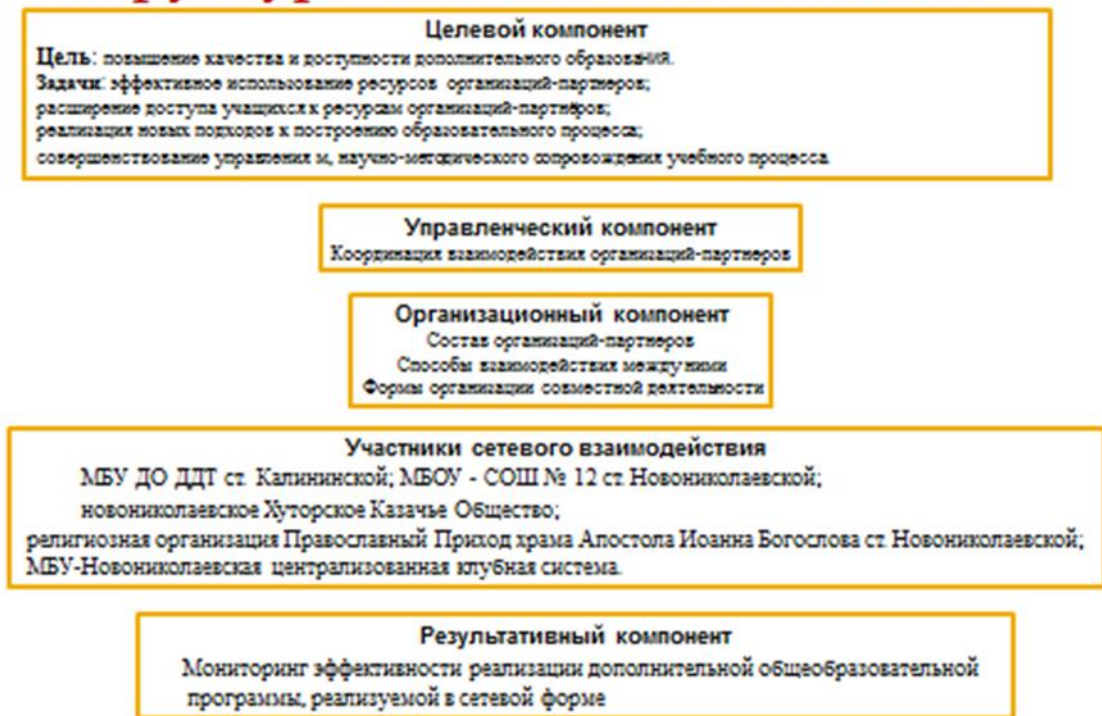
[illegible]

Целевой компонент
Цель: повышение качества и доступности дополнительного образования.
Задачи: эффективное использование ресурсов организаций-партнеров;
расширение доступа учащихся к ресурсам организаций-партнеров;
реализация новых подходов к построению образовательного процесса;
совершенствование управления и, научно-методического сопровождения учебного процесса.

Управленческий компонент
Координация взаимодействия организаций-партнеров

Организационный компонент
Состав организаций-партнеров
Способы взаимодействия между ними
Формы организации совместной деятельности

Участники сетевого взаимодействия
МБУ ДО ДДТ ст. Калининской; МБОУ - СОШ № 12 ст. Новониколаевской;
новониколаевское Хуторское Казачье Общество;
религиозная организация Православный Приход храма Апостола Иоанна Богослова ст. Новониколаевской;
МБУ-Новониколаевская централизованная клубная система.

Результативный компонент
Мониторинг эффективности реализации дополнительной общеобразовательной программы, реализуемой в сетевой форме